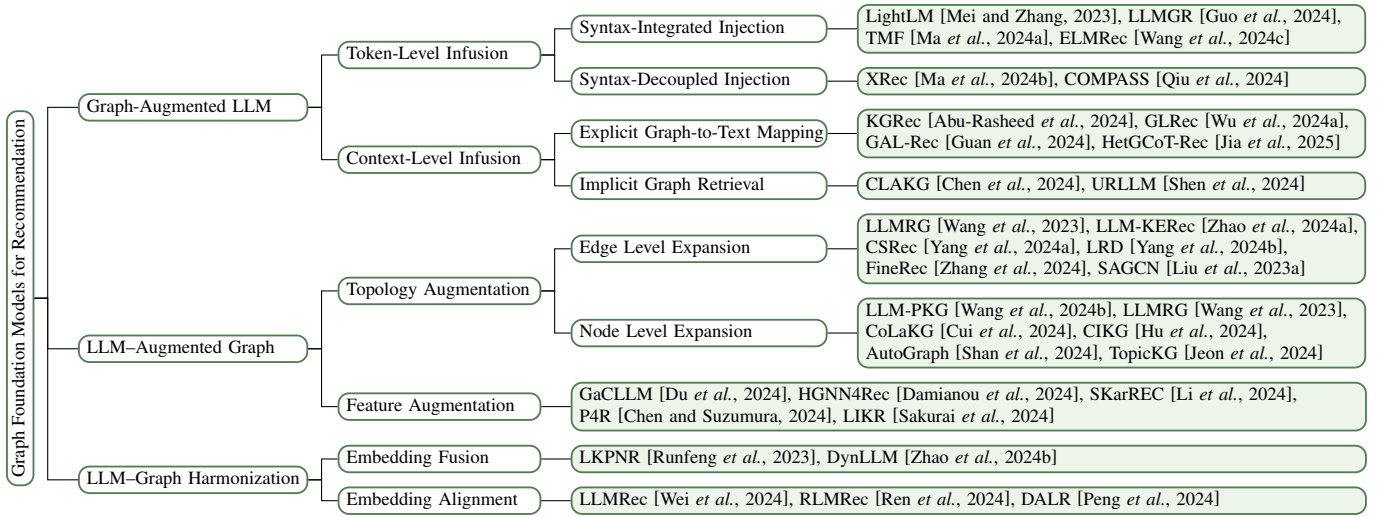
Graph Foundation Models for Recommendation

Graph-Augmented LLM

Token-Level Infusion

Syntax-Integrated Injection

LightLM [Mei and Zhang, 2023], LLMGR [Guo et al., 2024], TMF [Ma et al., 2024a], ELMRec [Wang et al., 2024c]

Syntax-Decoupled Injection

XRec [Ma et al., 2024b], COMPASS [Qiu et al., 2024]

Context-Level Infusion

Explicit Graph-to-Text Mapping

KGRec [Abu-Rasheed et al., 2024], GLRec [Wu et al., 2024a], GAL-Rec [Guan et al., 2024], HetGCoT-Rec [Jia et al., 2025]

Implicit Graph Retrieval

CLAKG [Chen et al., 2024], URLLM [Shen et al., 2024]

LLM–Augmented Graph

Topology Augmentation

Edge Level Expansion

LLMRG [Wang et al., 2023], LLM-KERec [Zhao et al., 2024a], CSRec [Yang et al., 2024a], LRD [Yang et al., 2024b], FineRec [Zhang et al., 2024], SAGCN [Liu et al., 2023a]

Node Level Expansion

LLM-PKG [Wang et al., 2024b], LLMRG [Wang et al., 2023], CoLaKG [Cui et al., 2024], CIKG [Hu et al., 2024], AutoGraph [Shan et al., 2024], TopicKG [Jeon et al., 2024]

Feature Augmentation

GaCLLM [Du et al., 2024], HGNN4Rec [Damianou et al., 2024], SKarREC [Li et al., 2024], P4R [Chen and Suzumura, 2024], LIKR [Sakurai et al., 2024]

LLM–Graph Harmonization

Embedding Fusion

LKPNR [Runfeng et al., 2023], DynLLM [Zhao et al., 2024b]

Embedding Alignment

LLMRec [Wei et al., 2024], RLMRec [Ren et al., 2024], DALR [Peng et al., 2024]